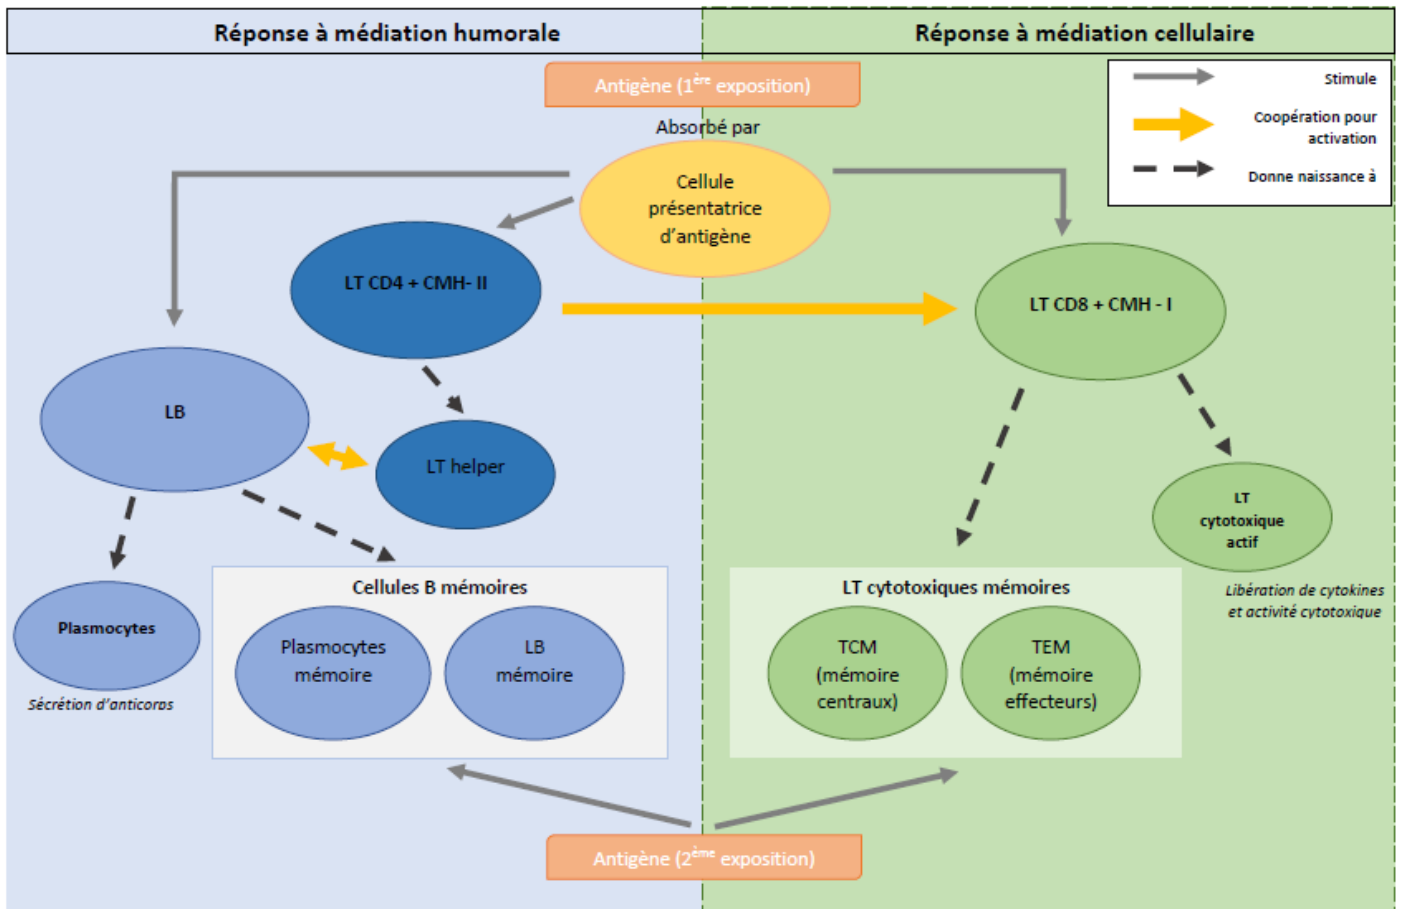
Réponse à médiation humorale

Réponse à médiation cellulaire

Antigène ($1^{ère}$ exposition)

Stimule

Coopération pour activation

Donne naissance à

Absorbé par

Cellule présentatrice d'antigène

LT CD4 + CMH- II

LT CD8 + CMH - I

LB

LT helper

LT cytotoxique actif

Libération de cytokines et activité cytotoxique

Plasmocytes

Sécrétion d'anticorps

Cellules B mémoires

Plasmocytes mémoire

LB mémoire

LT cytotoxiques mémoires

TCM (mémoire centraux)

TEM (mémoire effecteurs)

Antigène ($2^{ème}$ exposition)